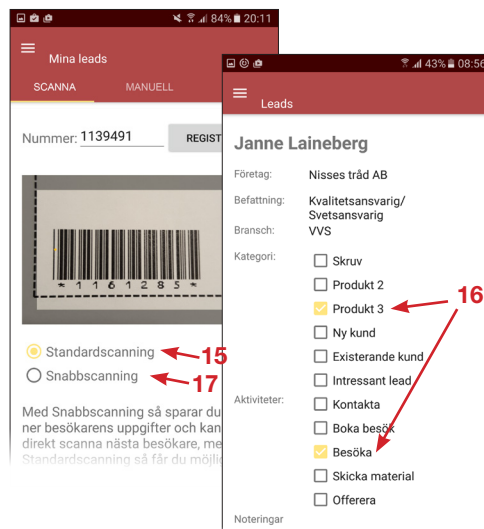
84% 20:11

Mina leads

SCANNA MANUELL

Nummer: 1139491 REGIST

* 1 1 6 1 2 8 5 *

Standardscanning 15

Snabbscanning 17

Med Snabbscanning så sparar du ner besökarens uppgifter och kan direkt scanna nästa besökare, me Standardscanning så får du möjli

43% 08:56

Leads

Janne Laineberg

Företag: Nisses tråd AB

Befattning: Kvalitetsansvarig/ Svetsansvarig

Bransch: VVS

Kategori:
Skruv
Produkt 2
Produkt 3
Ny kund
Existerande kund
Intressant lead

16

Aktiviteter:
Kontakta
Boka besök
Besöka
Skicka material
Offerera

Noteringar